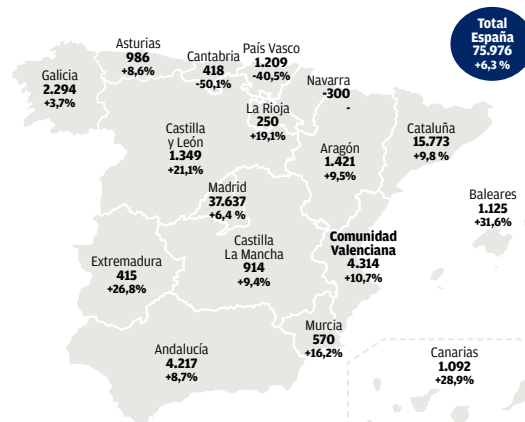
Total España
75.976
+6,3 %

Galicia
2.294
+3,7%

Asturias
986
+8,6%

Cantabria
418
-50,1%

País Vasco
1.209
-40,5%

Navarra
-300
-

La Rioja
250
+19,1%

Castilla y León
1.349
+21,1%

Aragón
1.421
+9,5%

Cataluña
15.773
+9,8 %

Baleares
1.125
+31,6%

Madrid
37.637
+6,4 %

Castilla La Mancha
914
+9,4%

Comunidad Valenciana
4.314
+10,7%

Extremadura
415
+26,8%

Murcia
570
+16,2%

Andalucía
4.217
+8,7%

Canarias
1.092
+28,9%